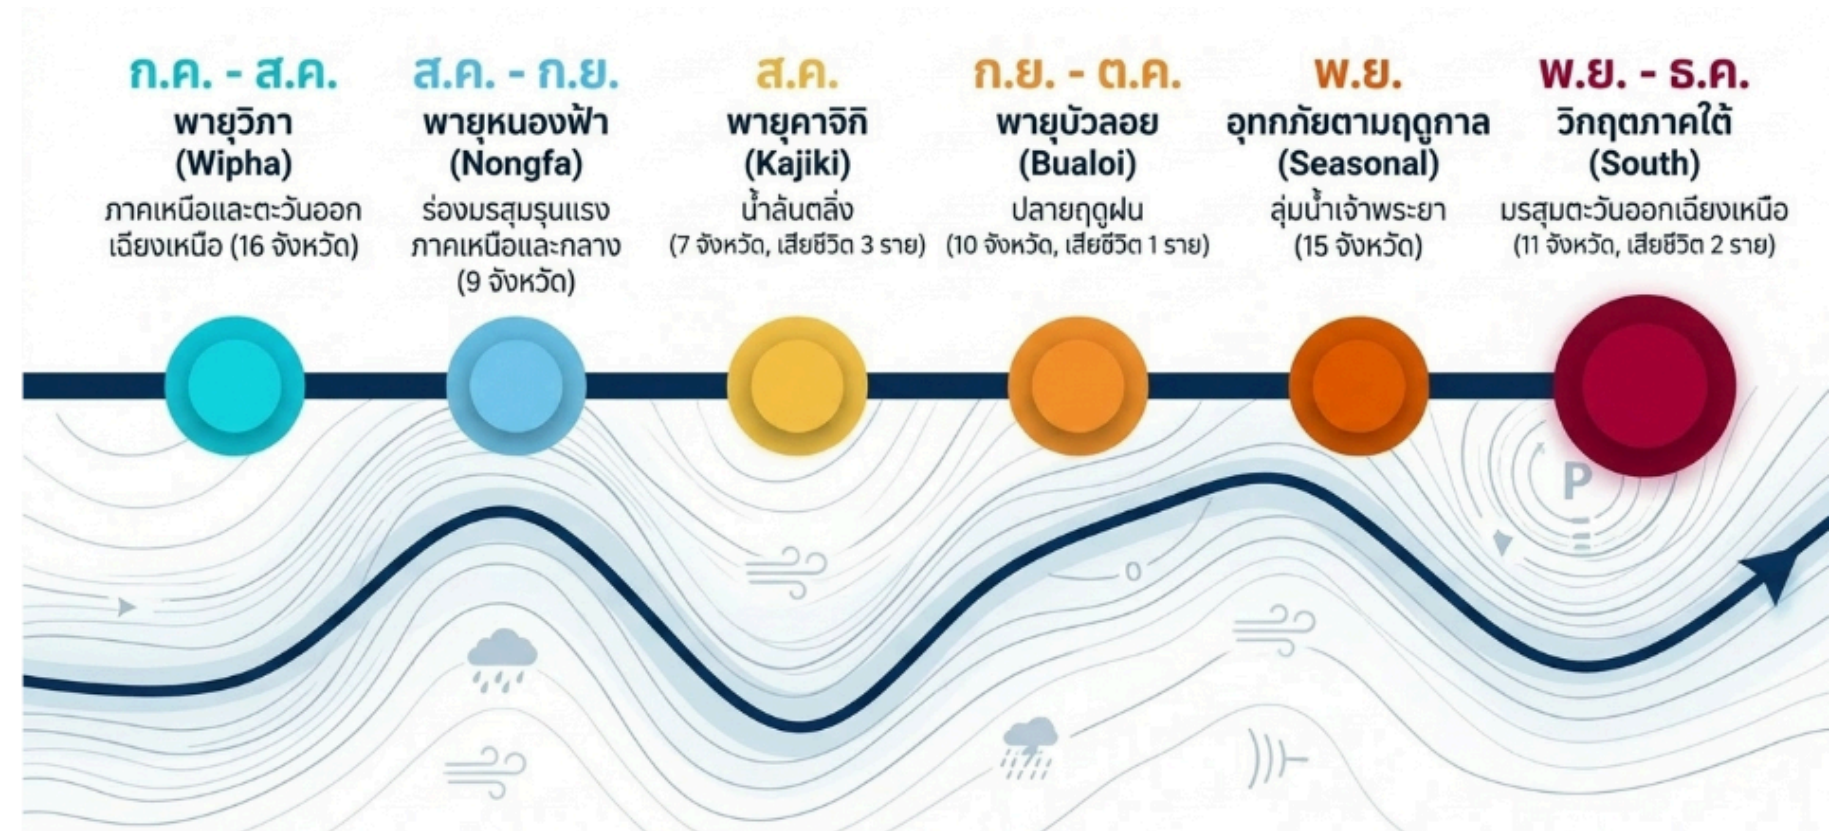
ก.ค. - ส.ค.
พายุวิภา
(Wipha)
ภาคเหนือและตะวันออกเฉียงเหนือ (16 จังหวัด)

ส.ค. - ก.ย.
พายุหนองฟ้า
(Nongfa)
ร่องมรสุมรุนแรง ภาคเหนือและกลาง (9 จังหวัด)

ส.ค.
พายุคาจิกิ
(Kajiki)
น้ำล้นตลิ่ง
(7 จังหวัด, เสียชีวิต 3 ราย)

ก.ย. - ต.ค.
พายุบัวลอย
(Bualoi)
ปลายฤดูฝน
(10 จังหวัด, เสียชีวิต 1 ราย)

พ.ย.
อุทกภัยตามฤดูกาล
(Seasonal)
ลุ่มน้ำเจ้าพระยา
(15 จังหวัด)

พ.ย. - ธ.ค.
วิกฤตภาคใต้
(South)
มรสุมตะวันออกเฉียงเหนือ
(11 จังหวัด, เสียชีวิต 2 ราย)

P